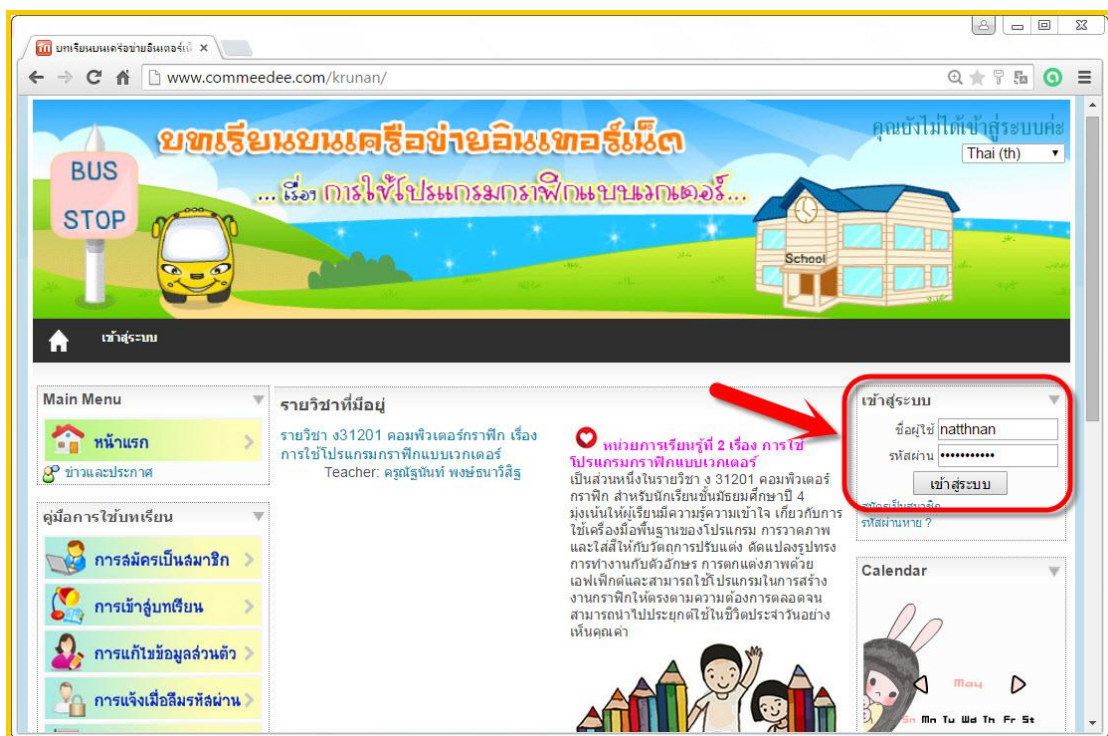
บทเรียนบนเครือข่ายอินเตอร์เ ×

www.commeedee.com/krunan/

บทเรียนบนเครือข่ายอินเทอร์เน็ต

... เรื่อง การใช้โปรแกรมกราฟิกแบบเวกเตอร์...

BUS STOP

School

คุณยังไม่ได้เข้าสู่ระบบค่ะ

Thai (th)

เข้าสู่ระบบ

Main Menu

หน้าแรก

ข่าวและประกาศ

คู่มือการใช้บทเรียน

การสมัครเป็นสมาชิก

การเข้าสู่บทเรียน

การแก้ไขข้อมูลส่วนตัว

การแจ้งเมื่อลืมรหัสผ่าน

รายวิชาที่มีอยู่

รายวิชา ง31201 คอมพิวเตอร์กราฟิก เรื่อง การใช้โปรแกรมกราฟิกแบบเวกเตอร์

Teacher: ครูณัฐนันท์ พงษ์ธนาวิสิฐ

หน่วยการเรียนรู้ที่ 2 เรื่อง การใช้โปรแกรมกราฟิกแบบเวกเตอร์

เป็นส่วนหนึ่งในรายวิชา ง 31201 คอมพิวเตอร์กราฟิก สำหรับนักเรียนชั้นมัธยมศึกษาปี 4 มุ่งเน้นให้ผู้เรียนมีความรู้ความเข้าใจ เกี่ยวกับการใช้เครื่องมือพื้นฐานของโปรแกรม การวาดภาพและใส่สีให้กับวัตถุการปรับแต่ง ดัดแปลงรูปทรง การทำงานกับตัวอักษร การตกแต่งภาพด้วยเอฟเฟ็กต์และสามารถใช้โปรแกรมในการสร้างงานกราฟิกให้ตรงตามความต้องการตลอดจนสามารถนำไปประยุกต์ใช้ในชีวิตประจำวันอย่างเห็นคุณค่า

เข้าสู่ระบบ

ชื่อผู้ใช้ natthnan

รหัสผ่าน ••••••••••

เข้าสู่ระบบ

สมัครเป็นสมาชิก

รหัสผ่านหาย ?

Calendar

May

Sn Mn Tu Wd Th Fr St